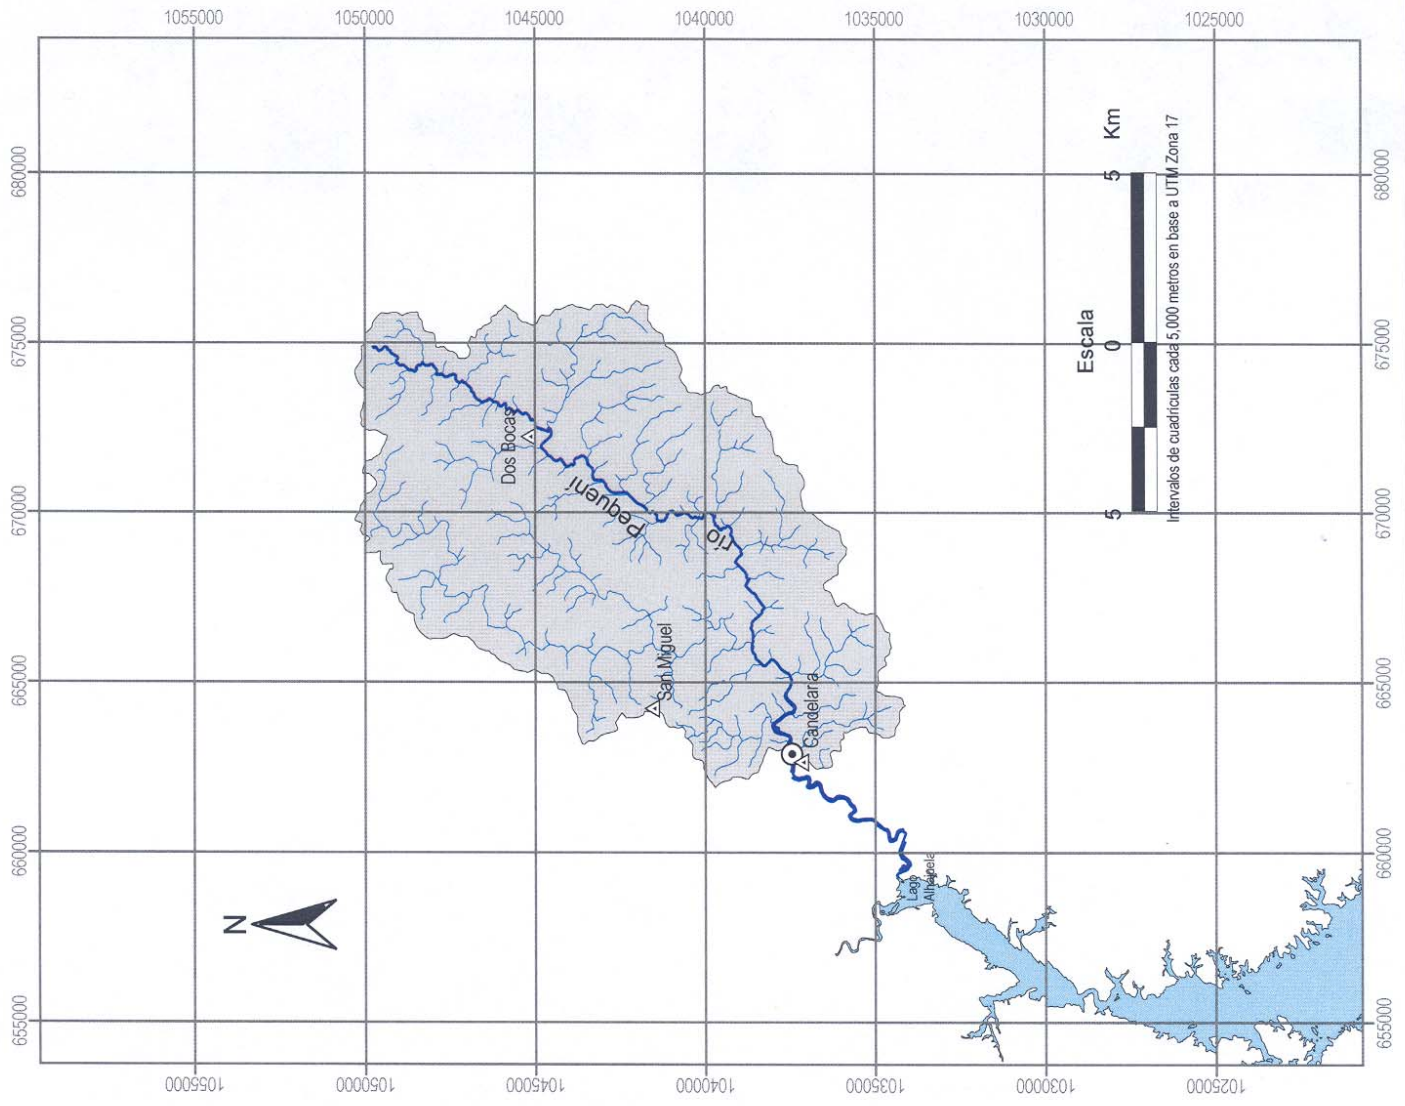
1055000 1050000 1045000 1040000 1035000 1030000 1025000

680000 675000 670000 665000 660000 655000

Escala
Km
5 0 5
Intervalos de cuadrículas cada 5,000 metros en base a UTM Zona 17

Dos Bocas
río Pequení
San Miguel
Candelaria
Lago Alhajuela

N

680000 675000 670000 665000 660000 655000

1055000 1050000 1045000 1040000 1035000 1030000 1025000